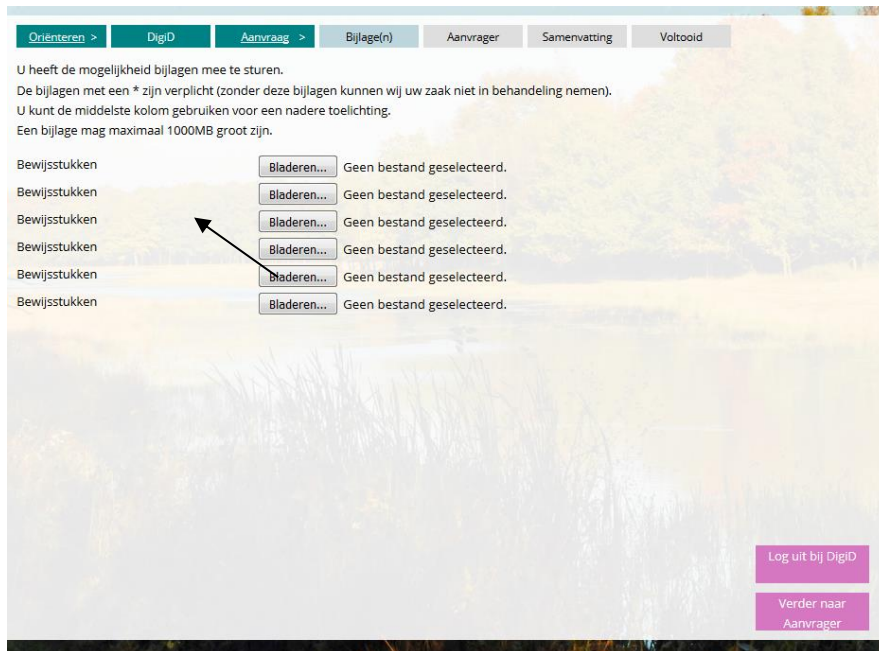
Oriënteren > DigiD Aanvraag > Bijlage(n) Aanvrager Samenvatting Voltooid

U heeft de mogelijkheid bijlagen mee te sturen.
De bijlagen met een * zijn verplicht (zonder deze bijlagen kunnen wij uw zaak niet in behandeling nemen).
U kunt de middelste kolom gebruiken voor een nadere toelichting.
Een bijlage mag maximaal 1000MB groot zijn.

Bewijsstukken Bladeren... Geen bestand geselecteerd.
Bewijsstukken Bladeren... Geen bestand geselecteerd.
Bewijsstukken Bladeren... Geen bestand geselecteerd.
Bewijsstukken Bladeren... Geen bestand geselecteerd.
Bewijsstukken Bladeren... Geen bestand geselecteerd.
Bewijsstukken Bladeren... Geen bestand geselecteerd.

Log uit bij DigiD

Verder naar Aanvrager